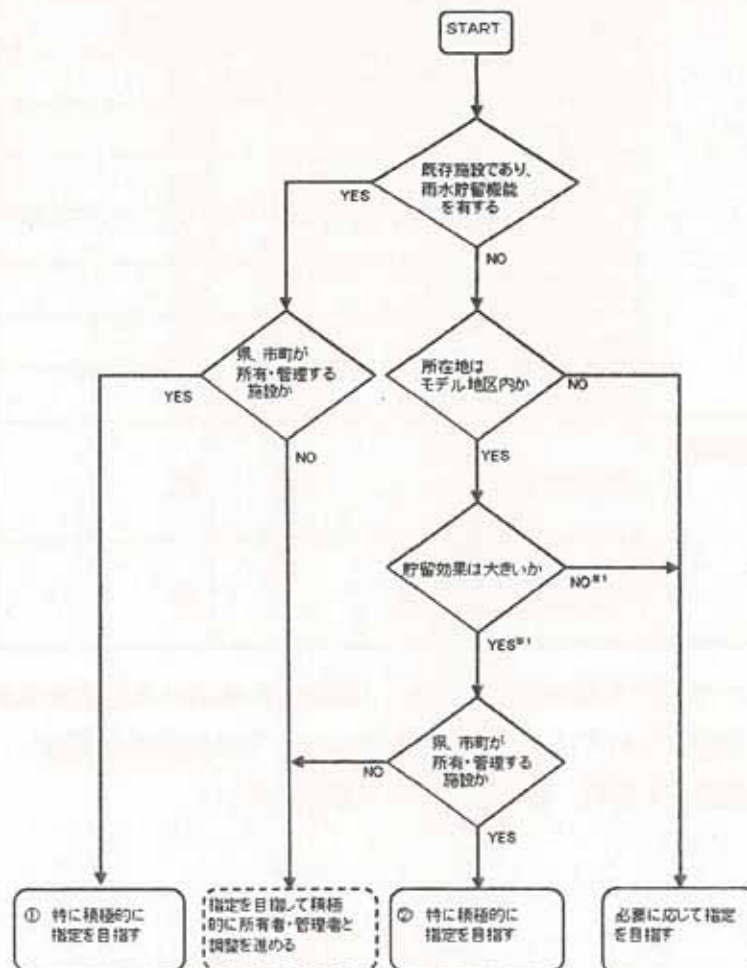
START

既存施設であり、雨水貯留機能を有する

YES

NO

県、市町が所有・管理する施設か

YES

NO

所在地はモデル地区内か

NO

YES

貯留効果は大きいか

NO※1

YES※1

県、市町が所有・管理する施設か

NO

YES

① 特に積極的に指定を目指す

指定を目指して積極的に所有者・管理者と調整を進める

② 特に積極的に指定を目指す

必要に応じて指定を目指す